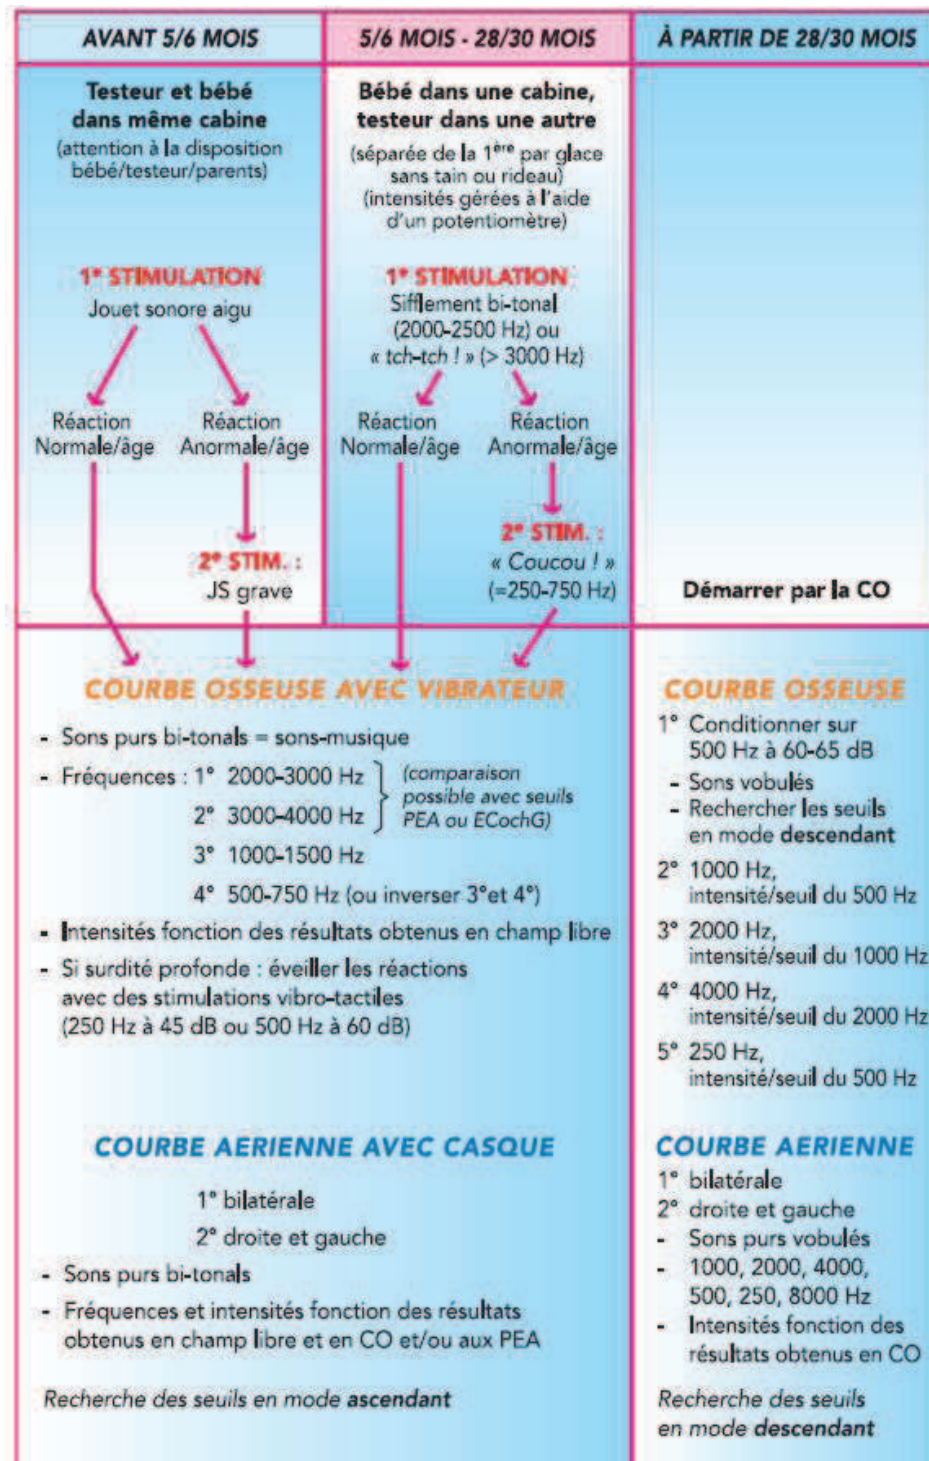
| AVANT 5/6 MOIS | 5/6 MOIS - 28/30 MOIS | À PARTIR DE 28/30 MOIS |
|---|---|---|

**Testeur et bébé dans même cabine**
(attention à la disposition bébé/testeur/parents)

1° STIMULATION
Jouet sonore aigu

Réaction Normale/âge
Réaction Anormale/âge

2° STIM. :
JS grave

**Bébé dans une cabine, testeur dans une autre**
(séparée de la $1^{ère}$ par glace sans tain ou rideau)
(intensités gérées à l'aide d'un potentiomètre)

1° STIMULATION
Sifflement bi-tonal (2000-2500 Hz) ou « tch-tch ! » (> 3000 Hz)

Réaction Normale/âge
Réaction Anormale/âge

2° STIM. :
« Coucou ! » (=250-750 Hz)

**Démarrer par la CO**

COURBE OSSEUSE AVEC VIBRATEUR

- Sons purs bi-tonals = sons-musique
- Fréquences : 1° 2000-3000 Hz
2° 3000-4000 Hz
(comparaison possible avec seuils PEA ou ECochG)
3° 1000-1500 Hz
4° 500-750 Hz (ou inverser 3°et 4°)
- Intensités fonction des résultats obtenus en champ libre
- Si surdité profonde : éveiller les réactions avec des stimulations vibro-tactiles (250 Hz à 45 dB ou 500 Hz à 60 dB)

COURBE AERIENNE AVEC CASQUE

1° bilatérale
2° droite et gauche
- Sons purs bi-tonals
- Fréquences et intensités fonction des résultats obtenus en champ libre et en CO et/ou aux PEA

*Recherche des seuils en mode **ascendant***

COURBE OSSEUSE

1° Conditionner sur 500 Hz à 60-65 dB
- Sons vobulés
- Rechercher les seuils en mode **descendant**
2° 1000 Hz, intensité/seuil du 500 Hz
3° 2000 Hz, intensité/seuil du 1000 Hz
4° 4000 Hz, intensité/seuil du 2000 Hz
5° 250 Hz, intensité/seuil du 500 Hz

COURBE AERIENNE

1° bilatérale
2° droite et gauche
- Sons purs vobulés
- 1000, 2000, 4000, 500, 250, 8000 Hz
- Intensités fonction des résultats obtenus en CO

*Recherche des seuils en mode **descendant***